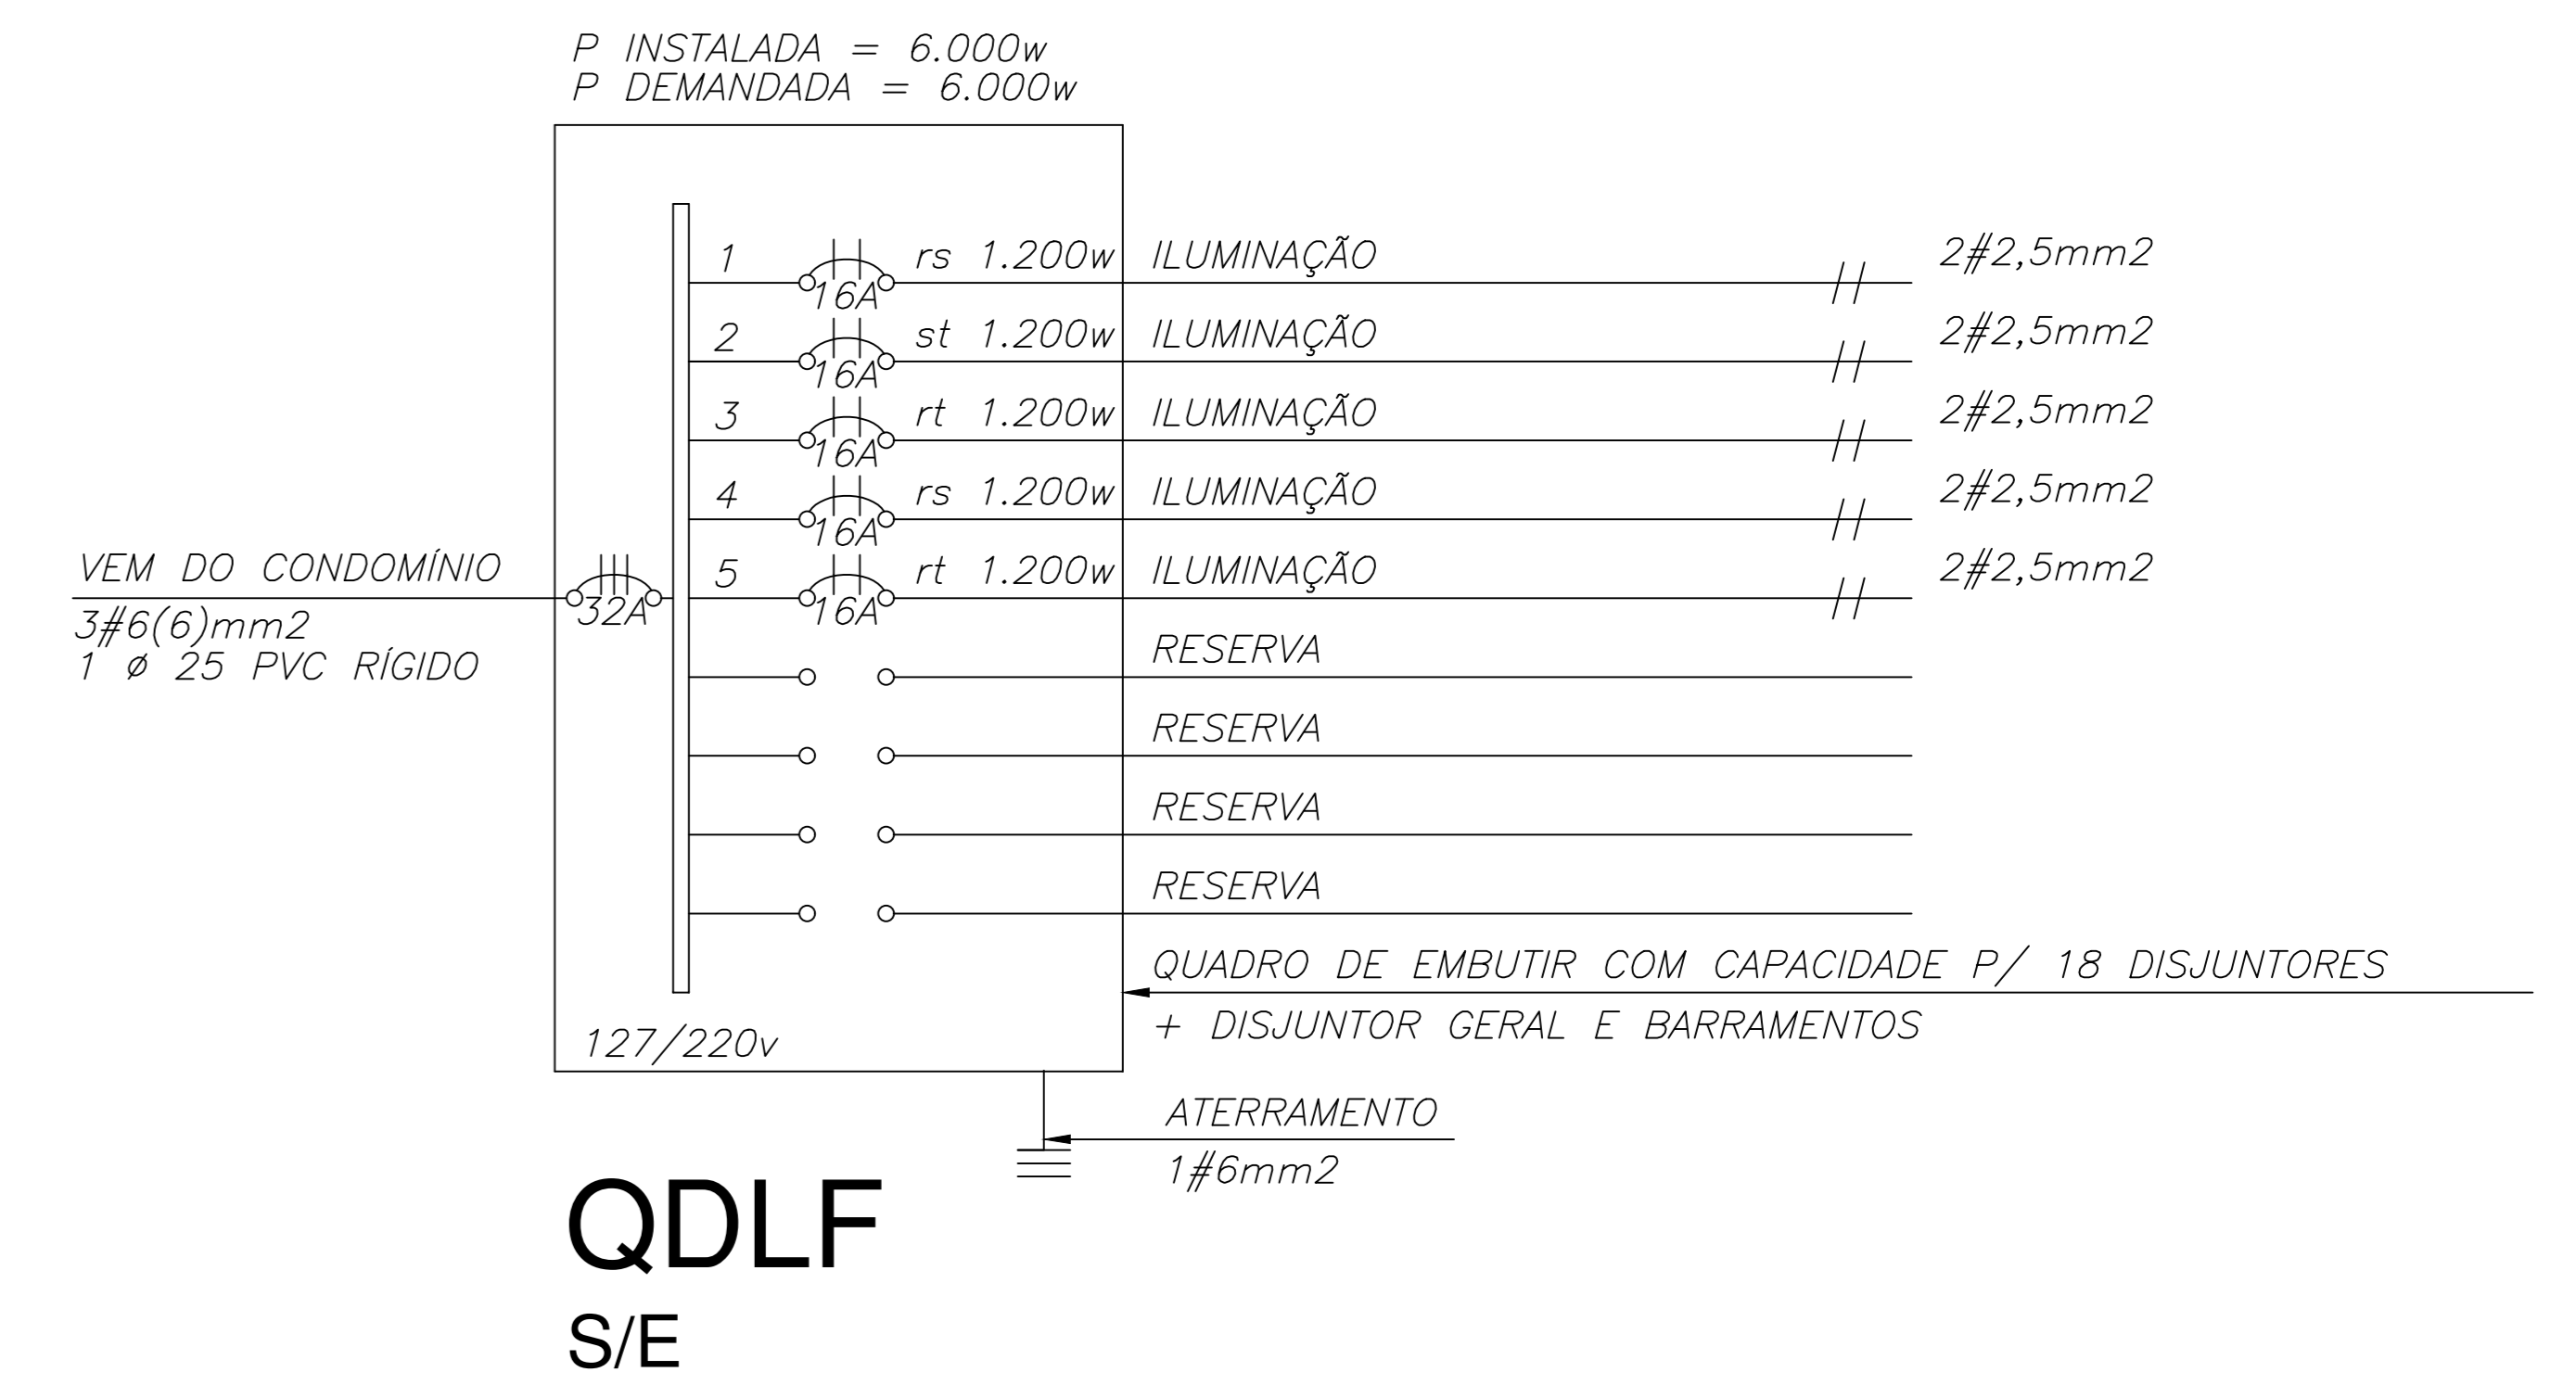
P INSTALADA = 6.000w
P DEMANDADA = 6.000w

VEM DO CONDOMÍNIO
3#6(6)mm2
1 ø 25 PVC RÍGIDO

32A

1 16A rs 1.200w ILUMINAÇÃO 2#2,5mm2
2 16A st 1.200w ILUMINAÇÃO 2#2,5mm2
3 16A rt 1.200w ILUMINAÇÃO 2#2,5mm2
4 16A rs 1.200w ILUMINAÇÃO 2#2,5mm2
5 16A rt 1.200w ILUMINAÇÃO 2#2,5mm2
RESERVA
RESERVA
RESERVA
RESERVA

QUADRO DE EMBUTIR COM CAPACIDADE P/ 18 DISJUNTORES
+ DISJUNTOR GERAL E BARRAMENTOS

127/220v

ATERRAMENTO
1#6mm2

QDLF
S/E